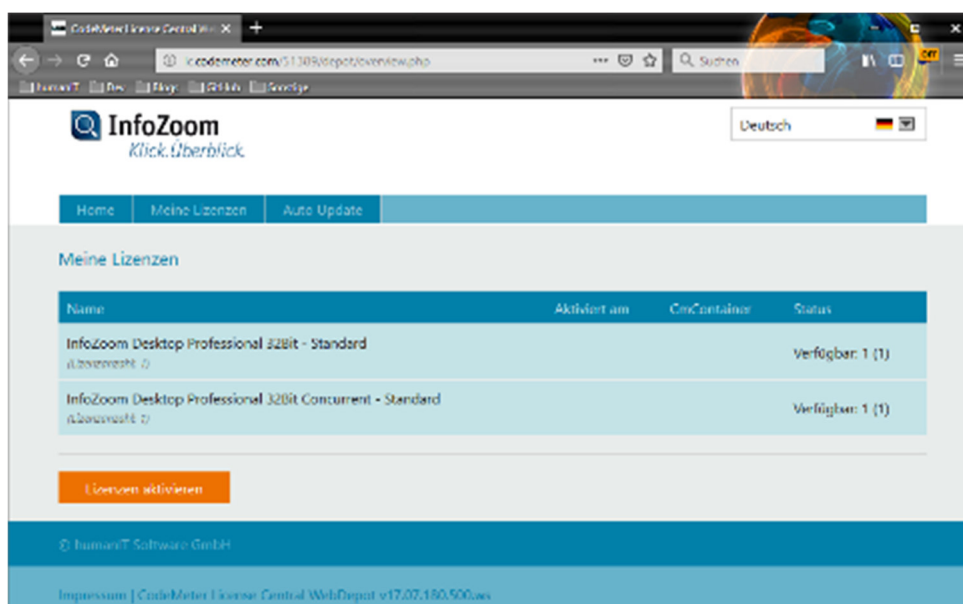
CodeMeter License Central We ×
+
i.codemeter.com/51389/depot/overview.php
Suchen
humanIT Dev Blogs GitHub Sonstige

InfoZoom
Klick.Überblick.

Deutsch

Home
Meine Lizenzen
Auto Update

Meine Lizenzen

| Name | Aktiviert am | CmContainer | Status |
|---|---|---|---|
| InfoZoom Desktop Professional 32Bit - Standard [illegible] | | | Verfügbar: 1 (1) |
| InfoZoom Desktop Professional 32Bit Concurrent - Standard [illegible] | | | Verfügbar: 1 (1) |

Lizenzen aktivieren

© humanIT Software GmbH

Impressum | CodeMeter License Central WebDepot v17.07.180.500.ws